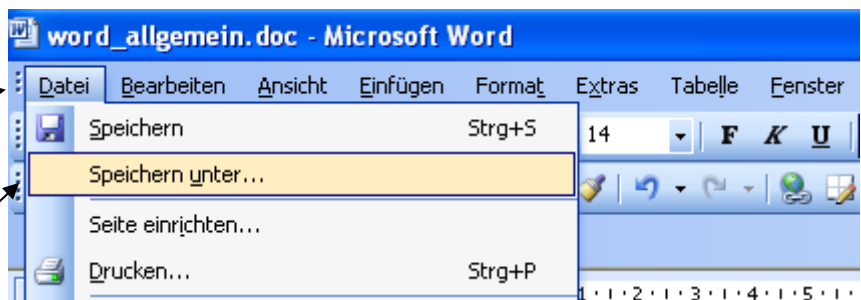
word_allgemein.doc - Microsoft Word

Datei Bearbeiten Ansicht Einfügen Format Extras Tabelle Fenster

Speichern Strg+S

14 F K U

Speichern unter...

Seite einrichten...

Drucken... Strg+P

1 · 2 · 1 · 3 · 1 · 4 · 1 · 5